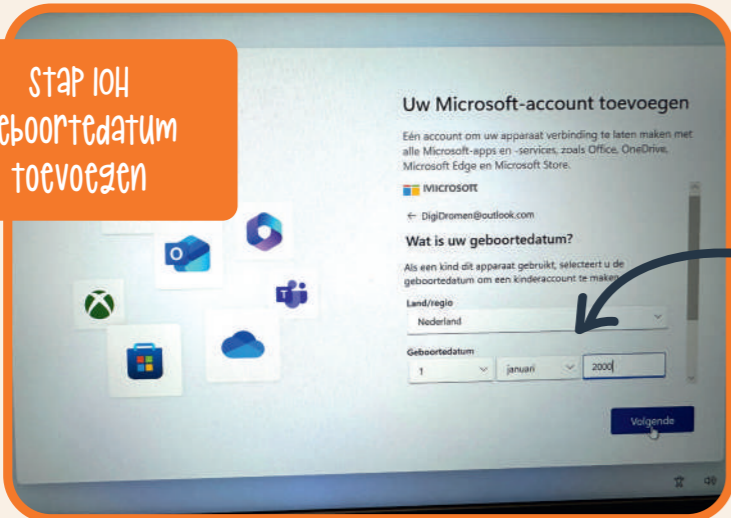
Stap 10H
eboortedatum
toevoegen

Uw Microsoft-account toevoegen

Eén account om uw apparaat verbinding te laten maken met alle Microsoft-apps en -services, zoals Office, OneDrive, Microsoft Edge en Microsoft Store.

Microsoft

← DigiDromen@outlook.com

Wat is uw geboortedatum?

Als een kind dit apparaat gebruikt, selecteert u de geboortedatum om een kinderaccount te maken

Land/regio
Nederland

Geboortedatum
1
januari
2000

Volgende